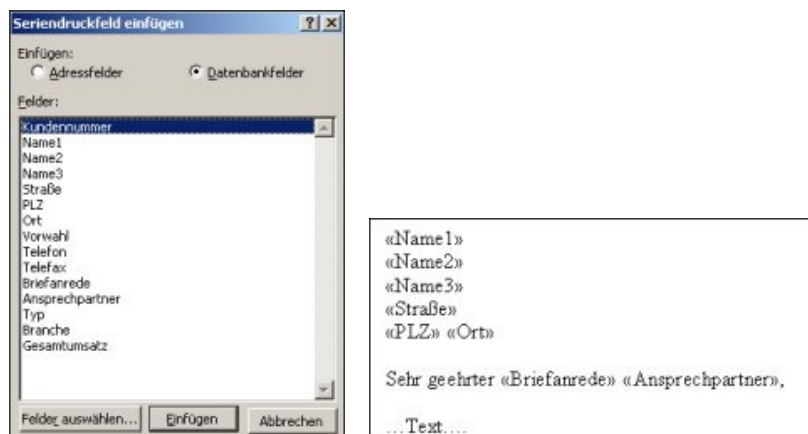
Seriendruckfeld einfügen ? X

Einfügen:
Adressfelder
Datenbankfelder

Felder:
Kundennummer
Name1
Name2
Name3
Straße
PLZ
Ort
Vorwahl
Telefon
Telefax
Briefanrede
Ansprechpartner
Typ
Branche
Gesamtumsatz

Felder auswählen...
Einfügen
Abbrechen

«Name1»
«Name2»
«Name3»
«Straße»
«PLZ» «Ort»

Sehr geehrter «Briefanrede» «Ansprechpartner»,

...Text....